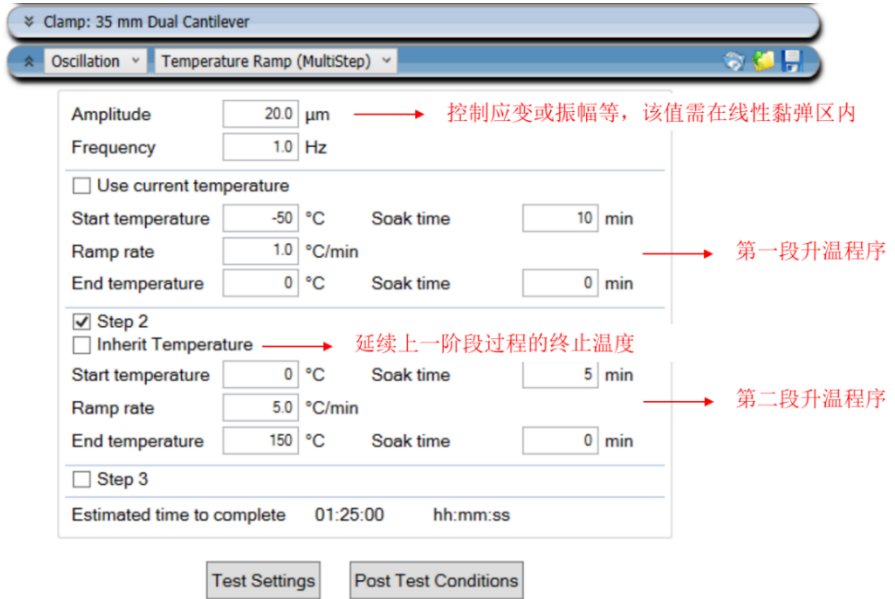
Clamp: 35 mm Dual Cantilever

Oscillation | Temperature Ramp (MultiStep)

Amplitude 20.0 µm 控制应变或振幅等，该值需在线性黏弹区内
Frequency 1.0 Hz

Use current temperature
Start temperature -50 °C Soak time 10 min
Ramp rate 1.0 °C/min 第一段升温程序
End temperature 0 °C Soak time 0 min

Step 2
Inherit Temperature 延续上一阶段过程的终止温度
Start temperature 0 °C Soak time 5 min
Ramp rate 5.0 °C/min 第二段升温程序
End temperature 150 °C Soak time 0 min

Step 3

Estimated time to complete 01:25:00 hh:mm:ss

Test Settings | Post Test Conditions